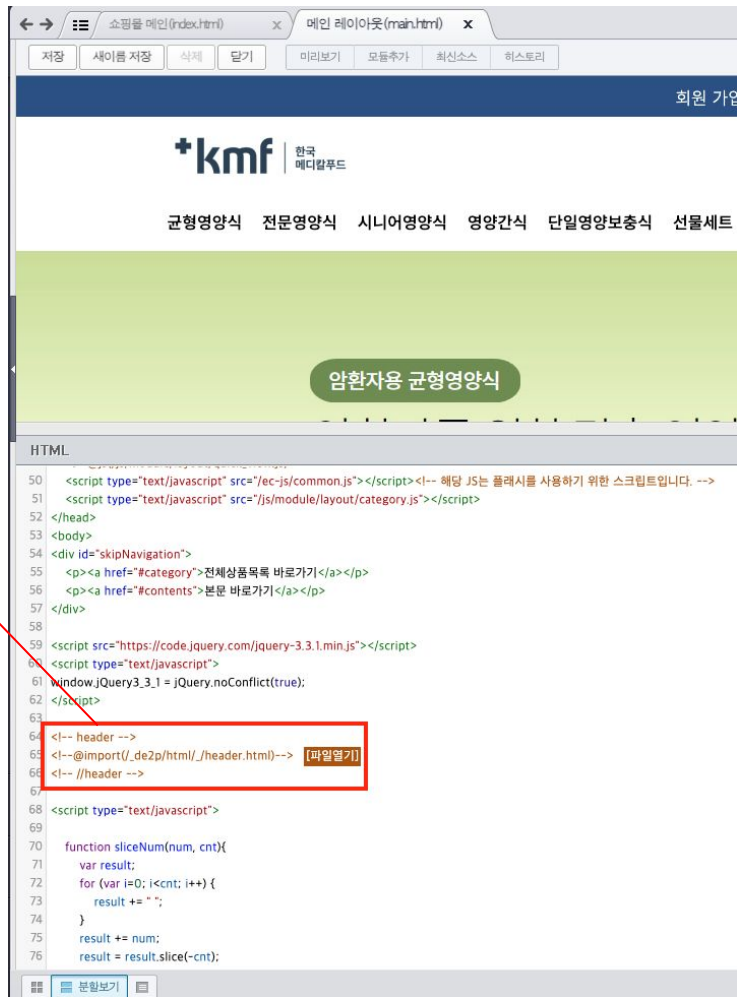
쇼핑몰 메인(index.html) ×
메인 레이아웃(main.html) ×

저장 새이름 저장 삭제 닫기 미리보기 모듈추가 최신소스 히스토리

회원 가입

kmf 한국 메디칼푸드

균형영양식 전문영양식 시니어영양식 영양간식 단일영양보충식 선물세트

암환자용 균형영양식

HTML

50 <script type="text/javascript" src="/ec-js/common.js"></script><!-- 해당 JS는 플래시를 사용하기 위한 스크립트입니다. -->
51 <script type="text/javascript" src="/js/module/layout/category.js"></script>
52 </head>
53 <body>
54 <div id="skipNavigation">
55 <p><a href="#category">전체상품목록 바로가기</a></p>
56 <p><a href="#contents">본문 바로가기</a></p>
57 </div>
58
59 <script src="https://code.jquery.com/jquery-3.3.1.min.js"></script>
60 <script type="text/javascript">
61 window.jQuery3_3_1 = jQuery.noConflict(true);
62 </script>
63
64 <!-- header -->
65 <!--@import(/_de2p/html/_/header.html)--> [파일열기]
66 <!-- //header -->
67
68 <script type="text/javascript">
69
70 function sliceNum(num, cnt){
71 var result;
72 for (var i=0; i<cnt; i++) {
73 result += " ";
74 }
75 result += num;
76 result = result.slice(-cnt);

분할보기